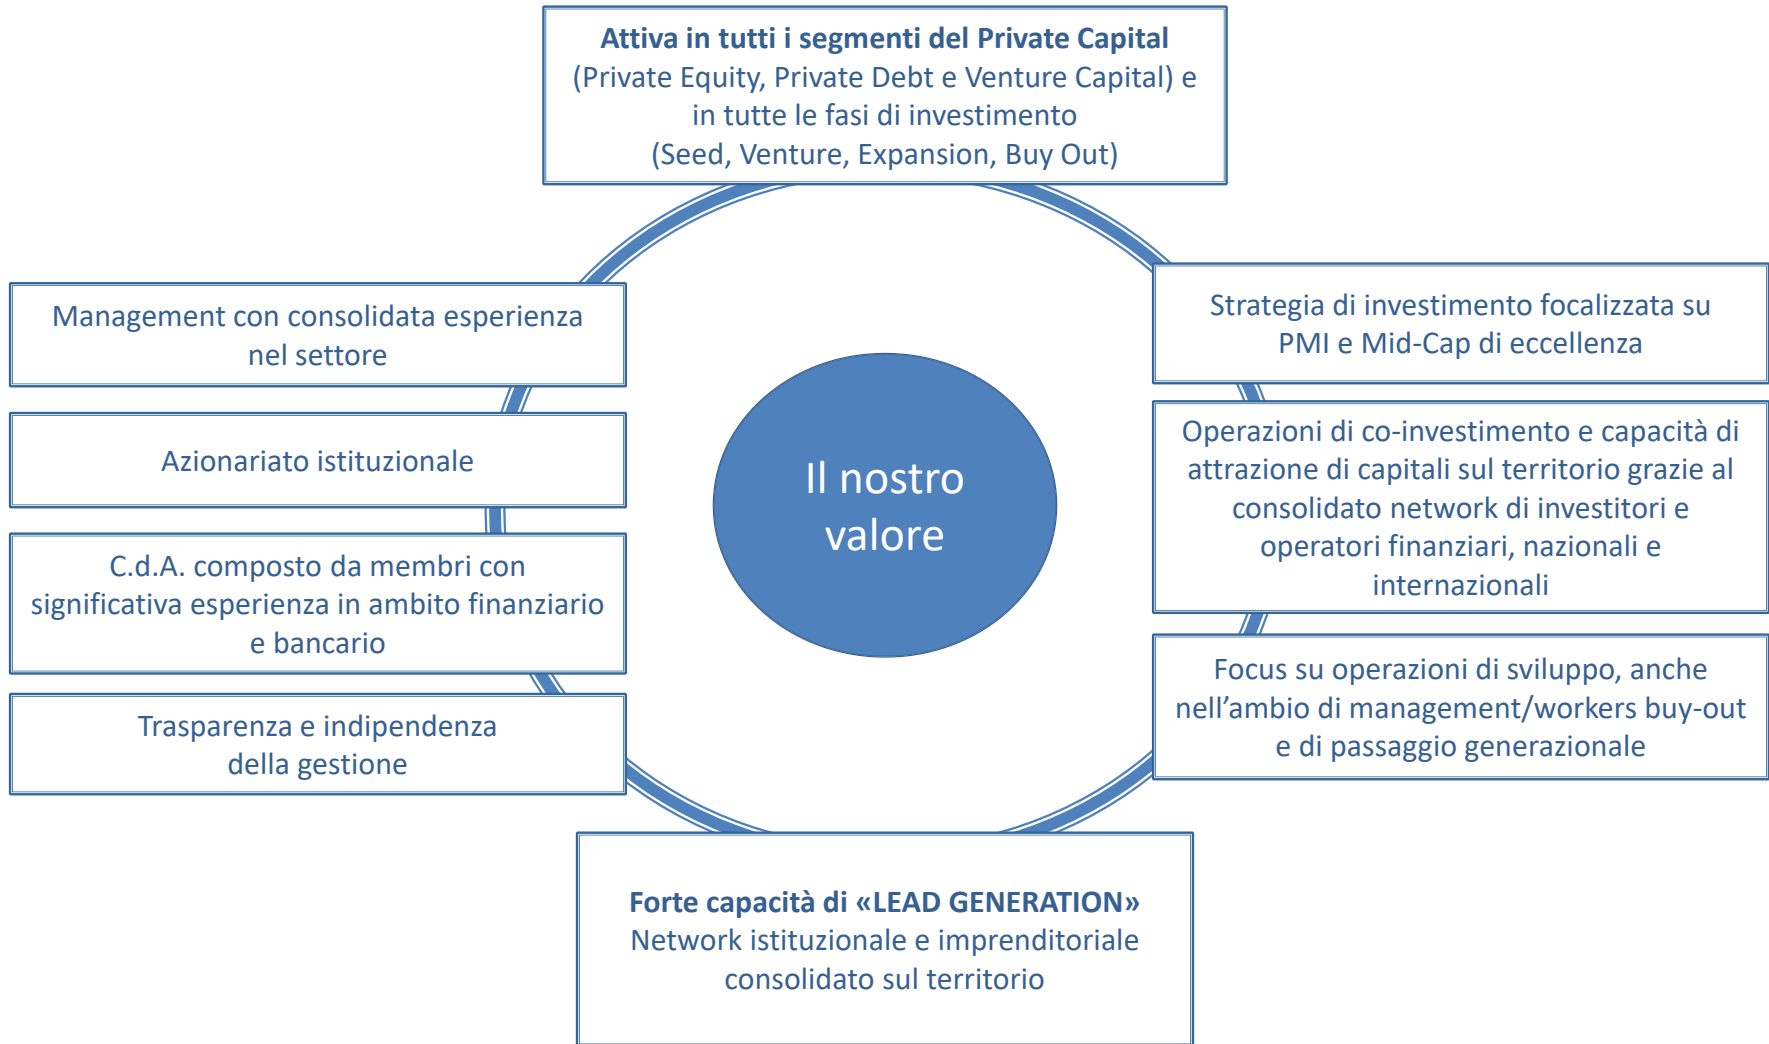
**Attiva in tutti i segmenti del Private Capital**
(Private Equity, Private Debt e Venture Capital) e in tutte le fasi di investimento
(Seed, Venture, Expansion, Buy Out)

Management con consolidata esperienza nel settore

Azionariato istituzionale

C.d.A. composto da membri con significativa esperienza in ambito finanziario e bancario

Trasparenza e indipendenza della gestione

Il nostro valore

Strategia di investimento focalizzata su PMI e Mid-Cap di eccellenza

Operazioni di co-investimento e capacità di attrazione di capitali sul territorio grazie al consolidato network di investitori e operatori finanziari, nazionali e internazionali

Focus su operazioni di sviluppo, anche nell’ambio di management/workers buy-out e di passaggio generazionale

**Forte capacità di «LEAD GENERATION»**
Network istituzionale e imprenditoriale consolidato sul territorio